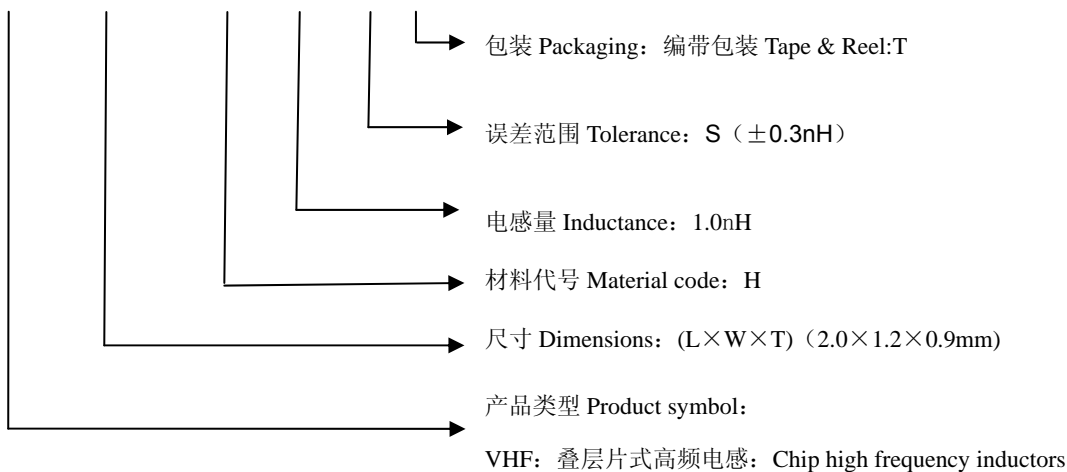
包装 Packaging：编带包装 Tape & Reel:T

误差范围 Tolerance：S（±0.3nH）

电感量 Inductance：1.0nH

材料代号 Material code：H

尺寸 Dimensions：(L×W×T)（2.0×1.2×0.9mm)

产品类型 Product symbol：

VHF：叠层片式高频电感：Chip high frequency inductors